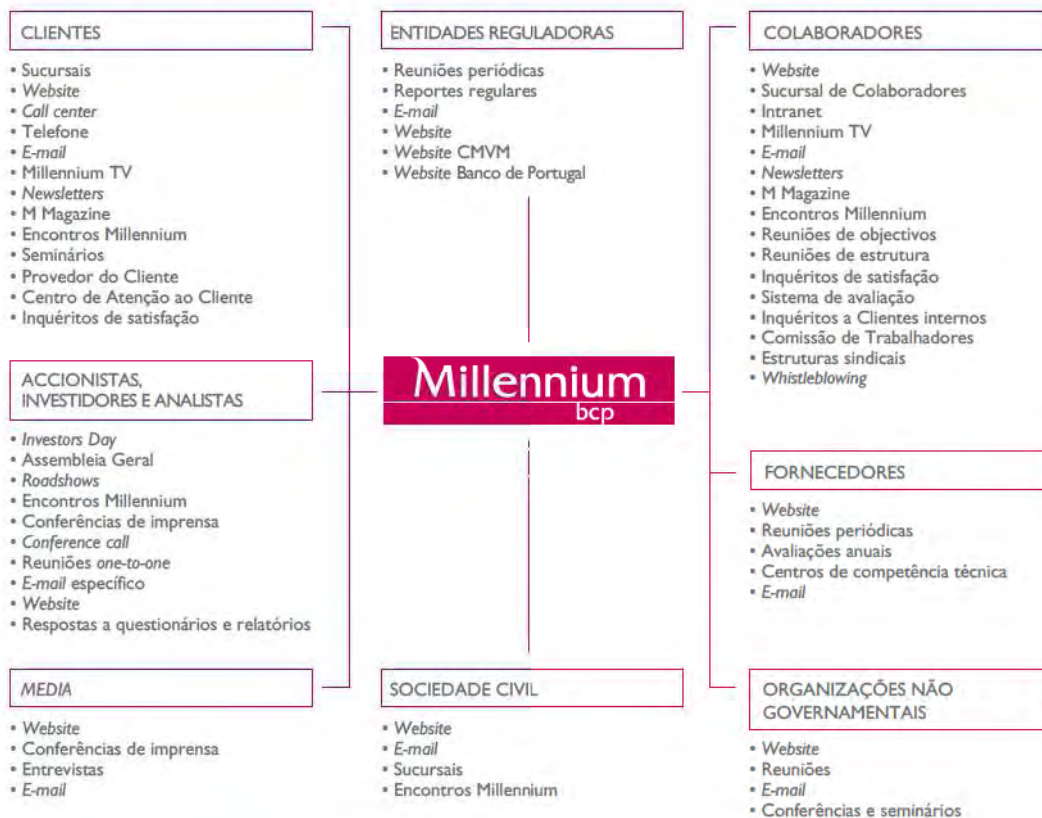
CLIENTES

• Sucursais
• Website
• Call center
• Telefone
• E-mail
• Millennium TV
• Newsletters
• M Magazine
• Encontros Millennium
• Seminários
• Provedor do Cliente
• Centro de Atenção ao Cliente
• Inquéritos de satisfação

ACCIONISTAS, INVESTIDORES E ANALISTAS

• Investors Day
• Assembleia Geral
• Roadshows
• Encontros Millennium
• Conferências de imprensa
• Conference call
• Reuniões one-to-one
• E-mail específico
• Website
• Respostas a questionários e relatórios

MEDIA

• Website
• Conferências de imprensa
• Entrevistas
• E-mail

ENTIDADES REGULADORAS

• Reuniões periódicas
• Reportes regulares
• E-mail
• Website
• Website CMVM
• Website Banco de Portugal

Millennium bcp

SOCIEDADE CIVIL

• Website
• E-mail
• Sucursais
• Encontros Millennium

COLABORADORES

• Website
• Sucursal de Colaboradores
• Intranet
• Millennium TV
• E-mail
• Newsletters
• M Magazine
• Encontros Millennium
• Reuniões de objectivos
• Reuniões de estrutura
• Inquéritos de satisfação
• Sistema de avaliação
• Inquéritos a Clientes internos
• Comissão de Trabalhadores
• Estruturas sindicais
• Whistleblowing

FORNECEDORES

• Website
• Reuniões periódicas
• Avaliações anuais
• Centros de competência técnica
• E-mail

ORGANIZAÇÕES NÃO GOVERNAMENTAIS

• Website
• Reuniões
• E-mail
• Conferências e seminários